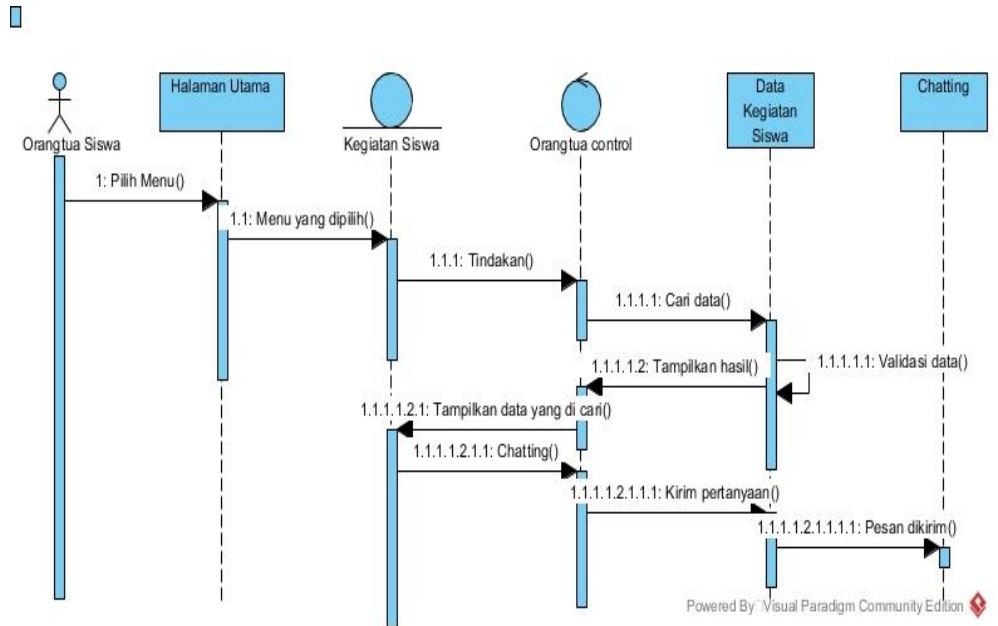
Orangtua Siswa

Halaman Utama

Kegiatan Siswa

Orangtua control

Data Kegiatan Siswa

Chatting

1: Pilih Menu()

1.1: Menu yang dipilih()

1.1.1: Tindakan()

1.1.1.1: Cari data()

1.1.1.1.1: Validasi data()

1.1.1.1.2: Tampilkan hasil()

1.1.1.1.2.1: Tampilkan data yang di cari()

1.1.1.1.2.1.1: Chatting()

1.1.1.1.2.1.1.1: Kirim pertanyaan()

1.1.1.1.2.1.1.1.1: Pesan dikirim()

Powered By Visual Paradigm Community Edition